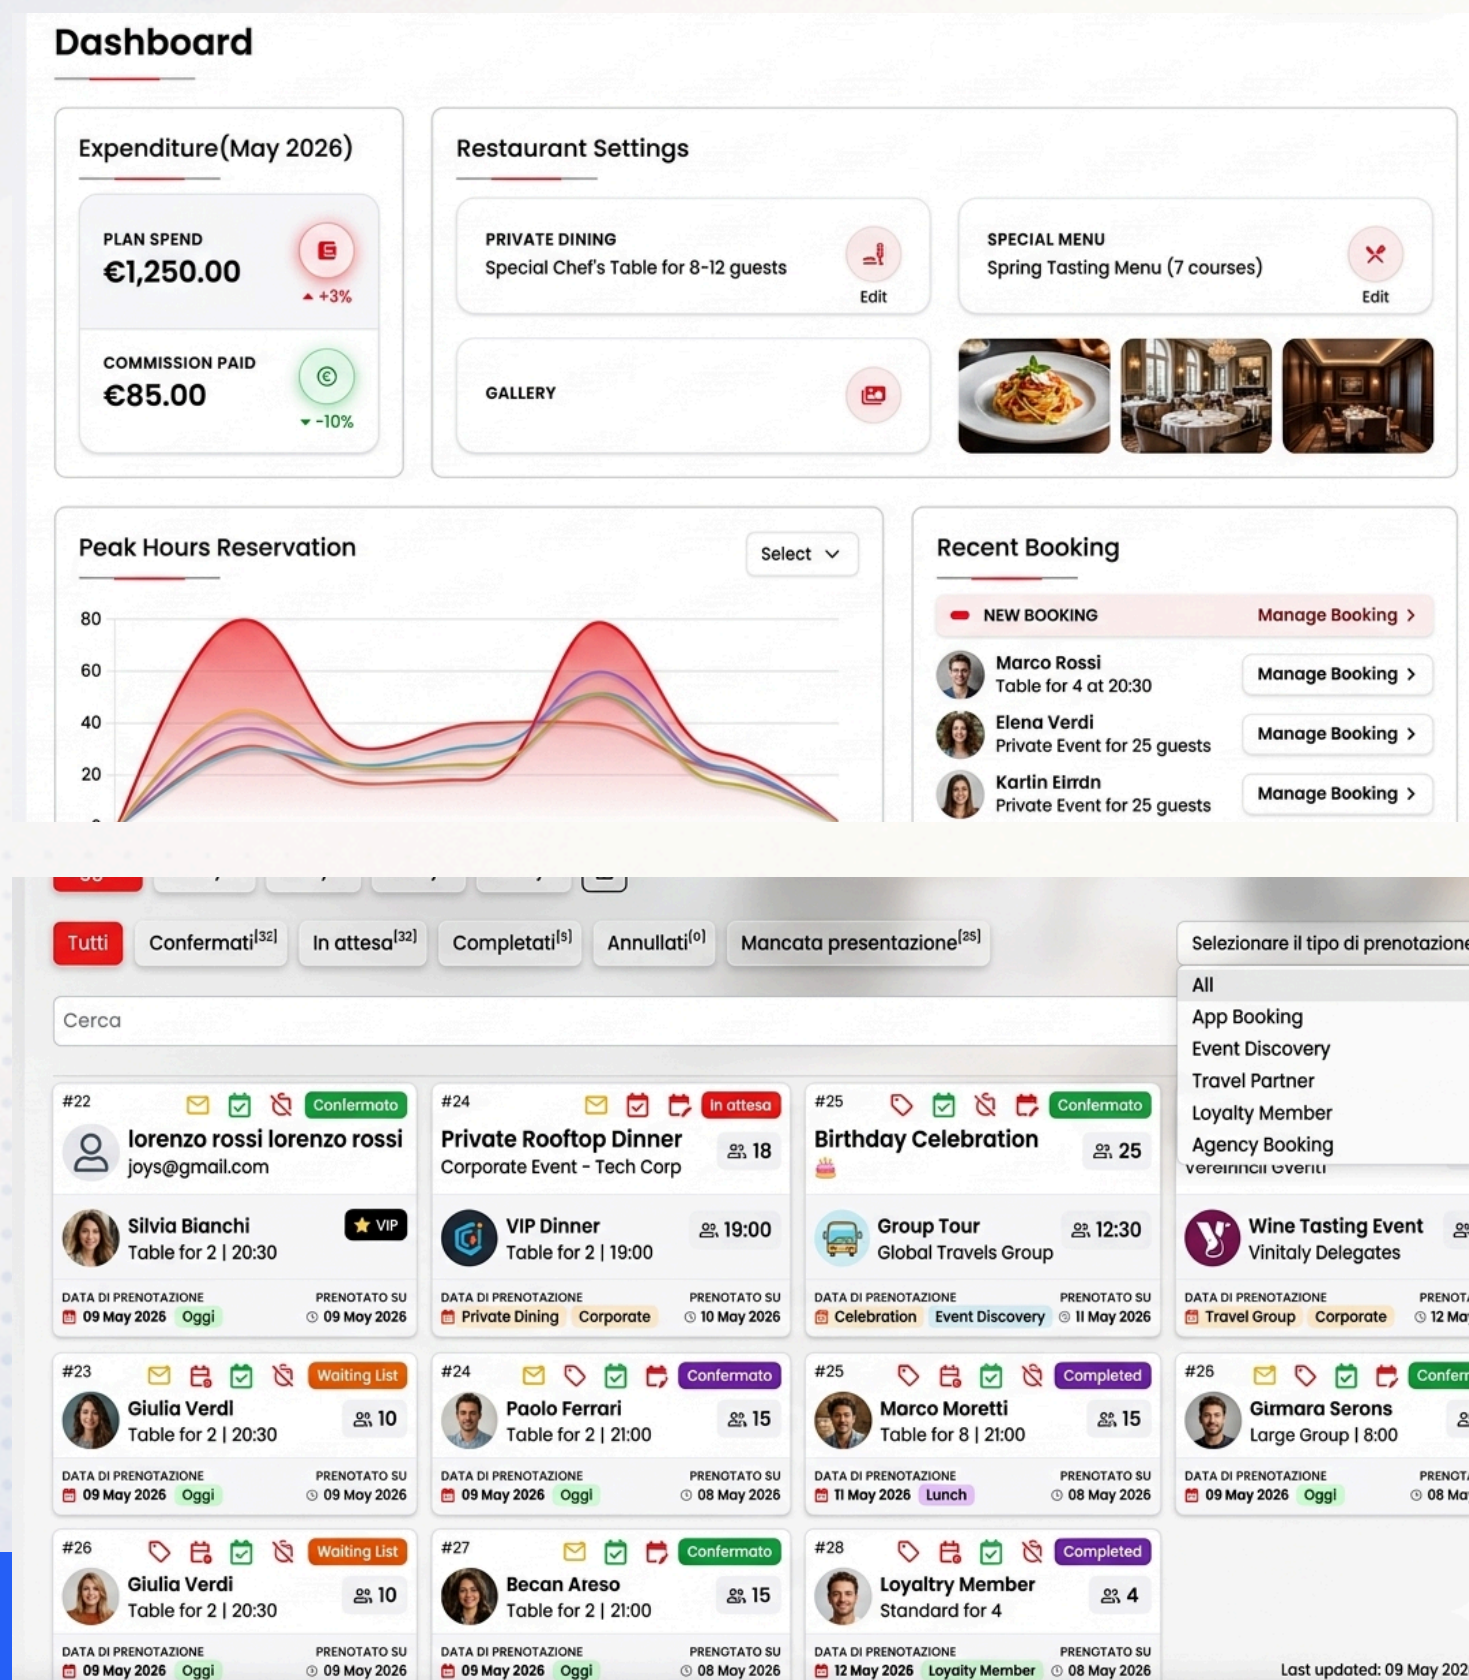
Dashboard

Expenditure(May 2026)

PLAN SPEND
€1,250.00
+3%

COMMISSION PAID
€85.00
-10%

Restaurant Settings

PRIVATE DINING
Special Chef's Table for 8-12 guests
Edit

SPECIAL MENU
Spring Tasting Menu (7 courses)
Edit

GALLERY

Peak Hours Reservation
Select

80
60
40
20

Recent Booking

NEW BOOKING
Manage Booking

Marco Rossi
Table for 4 at 20:30
Manage Booking

Elena Verdi
Private Event for 25 guests
Manage Booking

Karlin Eirrdn
Private Event for 25 guests
Manage Booking

Tutti | Confermati$^{[32]}$ | In attesa$^{[32]}$ | Completati$^{[5]}$ | Annullati$^{[0]}$ | Mancata presentazione$^{[25]}$

Selezionare il tipo di prenotazione
All
App Booking
Event Discovery
Travel Partner
Loyalty Member
Agency Booking
vereinnci uvenu

Cerca

#22 Confermato
lorenzo rossi lorenzo rossi
joys@gmail.com
Silvia Bianchi VIP
Table for 2 | 20:30
DATA DI PRENOTAZIONE 09 May 2026 Oggi
PRENOTATO SU 09 May 2026

#24 In attesa
Private Rooftop Dinner 18
Corporate Event - Tech Corp
VIP Dinner 19:00
Table for 2 | 19:00
DATA DI PRENOTAZIONE Private Dining Corporate
PRENOTATO SU 10 May 2026

#25 Confermato
Birthday Celebration 25
Group Tour 12:30
Global Travels Group
DATA DI PRENOTAZIONE Celebration Event Discovery
PRENOTATO SU 11 May 2026

Wine Tasting Event
Vinitaly Delegates
DATA DI PRENOTAZIONE Travel Group Corporate
PRENOTA 12 Ma

#23 Waiting List
Giulia Verdi 10
Table for 2 | 20:30
DATA DI PRENOTAZIONE 09 May 2026 Oggi
PRENOTATO SU 09 May 2026

#24 Confermato
Paolo Ferrari 15
Table for 2 | 21:00
DATA DI PRENOTAZIONE 09 May 2026 Oggi
PRENOTATO SU 08 May 2026

#25 Completed
Marco Moretti 15
Table for 8 | 21:00
DATA DI PRENOTAZIONE 11 May 2026 Lunch
PRENOTATO SU 08 May 2026

#26 Confer
Girmara Serons
Large Group | 8:00
DATA DI PRENOTAZIONE 09 May 2026 Oggi
PRENOTA 08 Ma

#26 Waiting List
Giulia Verdi 10
Table for 2 | 20:30
DATA DI PRENOTAZIONE 09 May 2026 Oggi
PRENOTATO SU 09 May 2026

#27 Confermato
Becan Areso 15
Table for 2 | 21:00
DATA DI PRENOTAZIONE 09 May 2026 Oggi
PRENOTATO SU 08 May 2026

#28 Completed
Loyaltry Member 4
Standard for 4
DATA DI PRENOTAZIONE 12 May 2026 Loyalty Member
PRENOTATO SU 08 May 2026

Last updated: 09 May 202